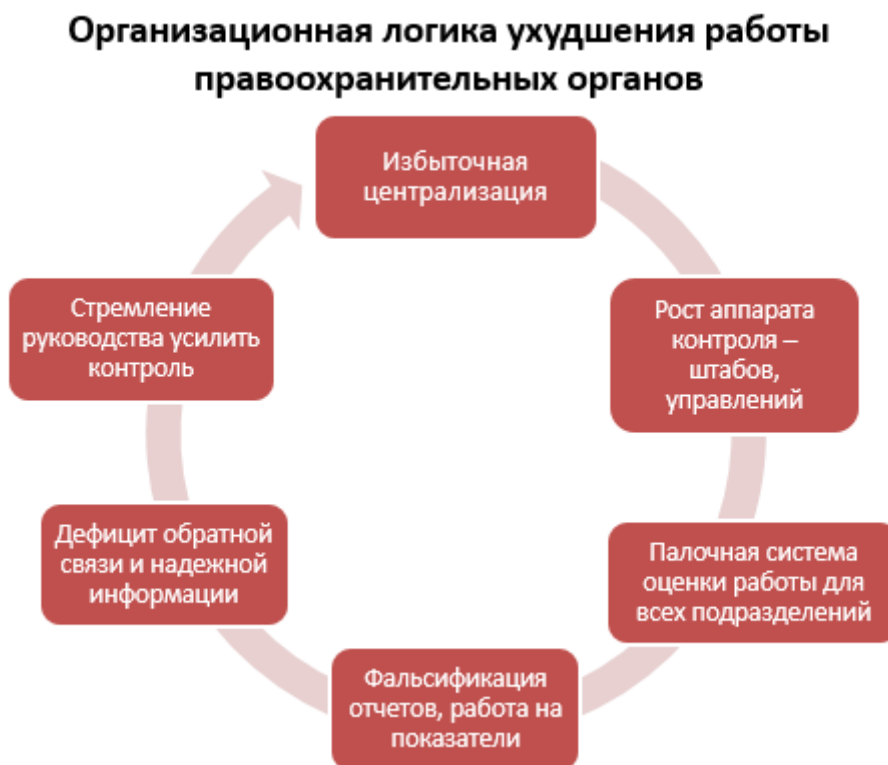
Организационная логика ухудшения работы правоохранительных органов

Избыточная централизация

Рост аппарата контроля – штабов, управлений

Палочная система оценки работы для всех подразделений

Фальсификация отчетов, работа на показатели

Дефицит обратной связи и надежной информации

Стремление руководства усилить контроль